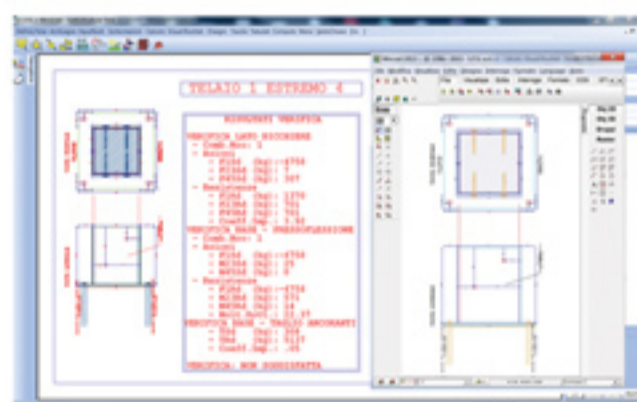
TELAIO 1 ESTREMO 4

RISULTATI VERIFICA

VERIFICA LATO SUPERIORE
- Comb.Max: 1
- Sezione
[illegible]

VERIFICA BASE - PRESSOFLESSIONE
- Comb.Max: 1
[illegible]

VERIFICA BASE - TIRAFONDI ANCORAGGI
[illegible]

VERIFICA: NON SODDISFATTA